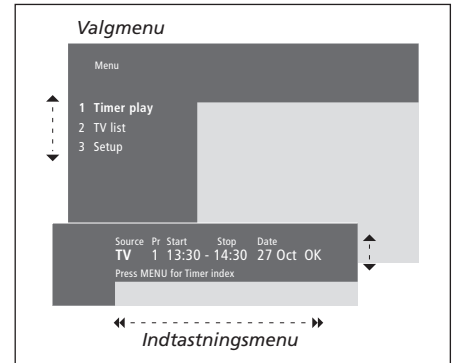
Valgmenu

Menu

1 Timer play
2 TV list
3 Setup

| Source | Pr | Start | | Stop | Date | |
|---|---|---|---|---|---|---|
| TV | 1 | 13:30 | - | 14:30 | 27 Oct | OK |

Press MENU for Timer index

Indtastningsmenu